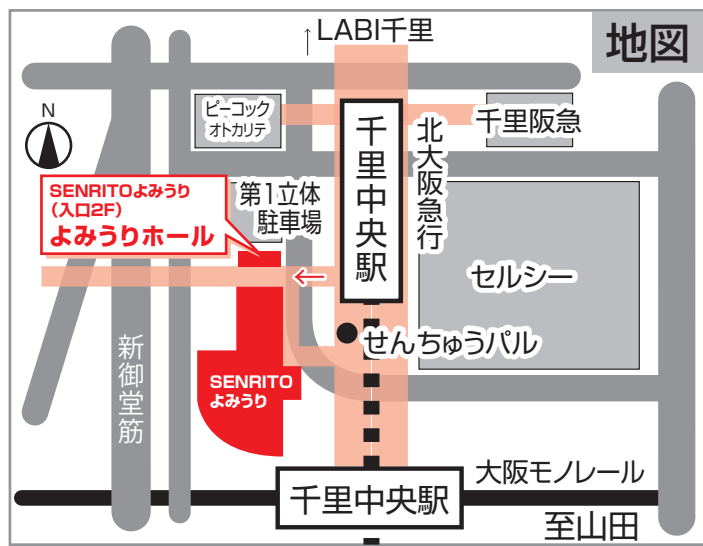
地図

↑LABI千里

N

ピーコック
オトカリテ

千里阪急

千里中央駅

北大阪急行

SENRITOよみうり
(入口2F)
よみうりホール

第1立体
駐車場

セルシー

←

せんちゅうパル

新御堂筋

SENRITO
よみうり

大阪モノレール

千里中央駅

至山田